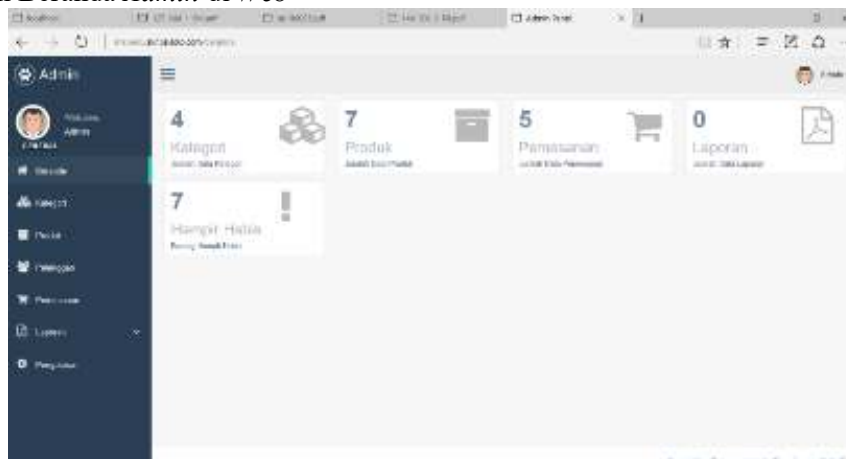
Admin

Welcome Admin

Beranda

Kategori

Produk

Pelanggan

Pemesanan

Laporan

Pengaturan

4
Kategori
Jumlah Data Kategori

7
Produk
Jumlah Data Produk

5
Pemesanan
Jumlah Data Pemesanan

0
Laporan
Jumlah Data Laporan

7
Hampir Habis
Barang Sudah Habis